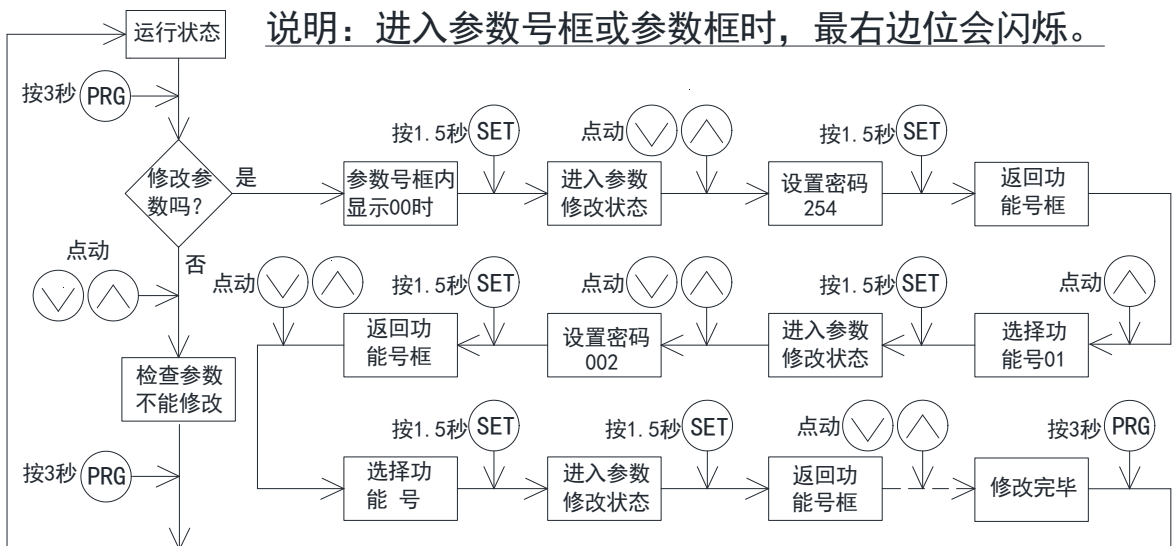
运行状态

说明：进入参数号框或参数框时，最右边位会闪烁。

按3秒 PRG

修改参数吗？ 是

否

点动

检查参数不能修改

按3秒 PRG

按1.5秒 SET

参数号框内显示00时

点动

进入参数修改状态

按1.5秒 SET

设置密码254

返回功能号框

点动

选择功能号01

按1.5秒 SET

进入参数修改状态

点动

设置密码002

按1.5秒 SET

返回功能号框

点动

选择功能 号

按1.5秒 SET

进入参数修改状态

按1.5秒 SET

返回功能号框

点动

修改完毕

按3秒 PRG